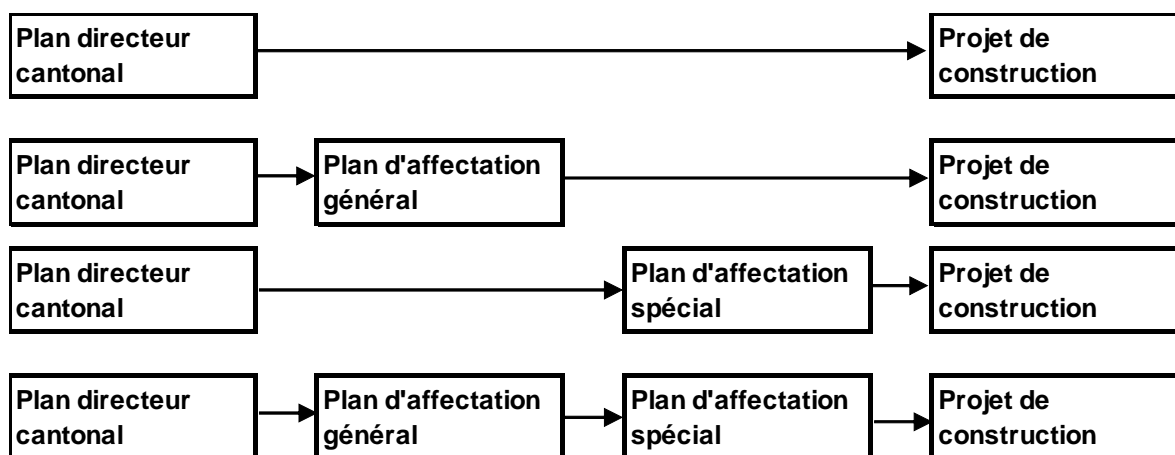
Plan directeur cantonal

Projet de construction

Plan directeur cantonal

Plan d'affectation général

Projet de construction

Plan directeur cantonal

Plan d'affectation spécial

Projet de construction

Plan directeur cantonal

Plan d'affectation général

Plan d'affectation spécial

Projet de construction